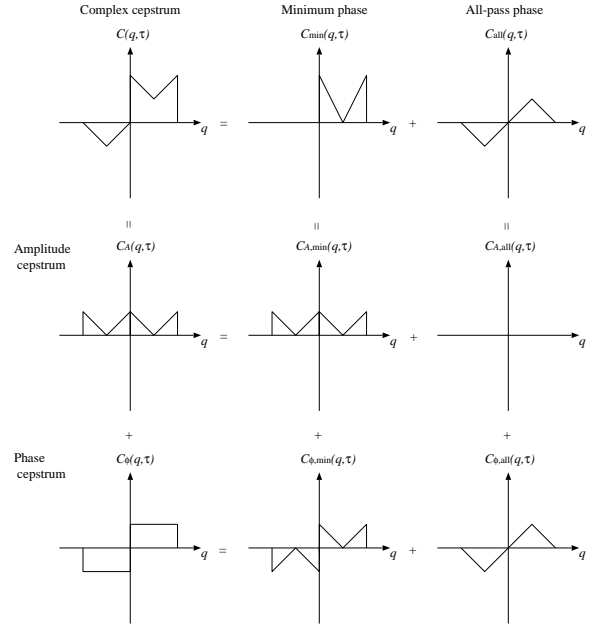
Complex cepstrum

Minimum phase

All-pass phase

$C(q,\tau)$

$C_{\min}(q,\tau)$

$C_{\text{all}}(q,\tau)$

$q$ = $q$ + $q$

=

=

=

Amplitude cepstrum

$C_A(q,\tau)$

$C_{A,\min}(q,\tau)$

$C_{A,\text{all}}(q,\tau)$

$q$ = $q$ + $q$

+

+

+

Phase cepstrum

$C_\phi(q,\tau)$

$C_{\phi,\min}(q,\tau)$

$C_{\phi,\text{all}}(q,\tau)$

$q$ = $q$ + $q$